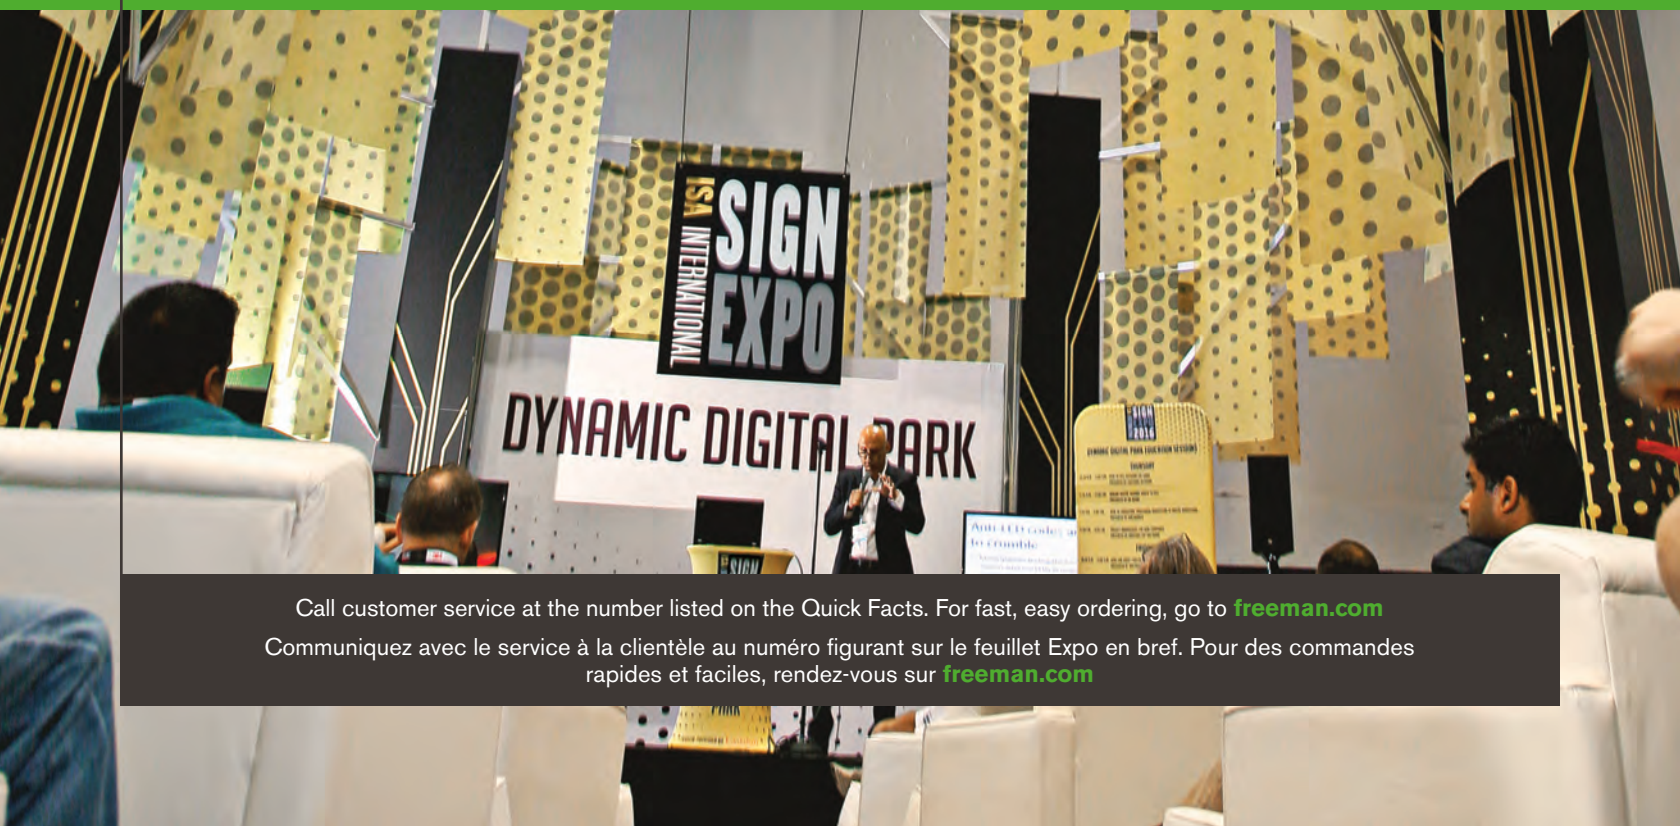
ISA INTERNATIONAL SIGN EXPO

DYNAMIC DIGITAL PARK

Call customer service at the number listed on the Quick Facts. For fast, easy ordering, go to freeman.com

Communiquez avec le service à la clientèle au numéro figurant sur le feuillet Expo en bref. Pour des commandes rapides et faciles, rendez-vous sur freeman.com